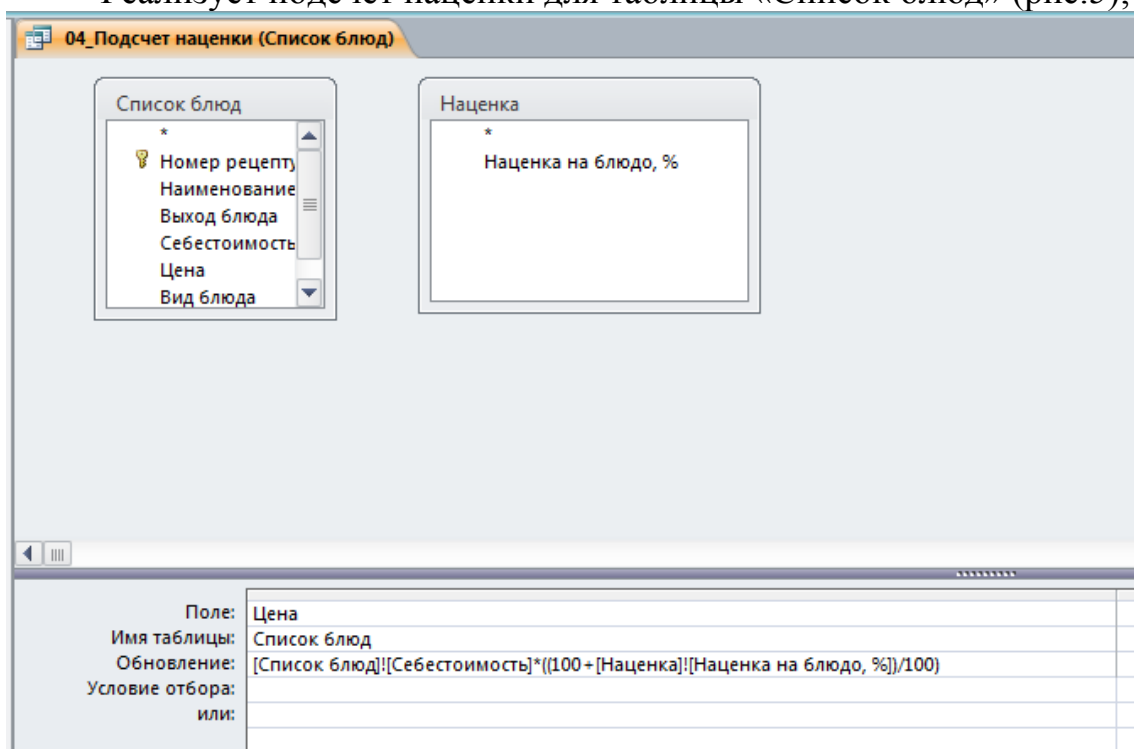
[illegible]

04_Подсчет наценки (Список блюд)

Список блюд
*
Номер рецепту
Наименование
Выход блюда
Себестоимость
Цена
Вид блюда

Наценка
*
Наценка на блюдо, %

| Поле: | Цена |
|---|---|
| Имя таблицы: | Список блюд |
| Обновление: | [Список блюд]![Себестоимость]*((100+[Наценка]![Наценка на блюдо, %])/100) |
| Условие отбора: | |
| или: | |